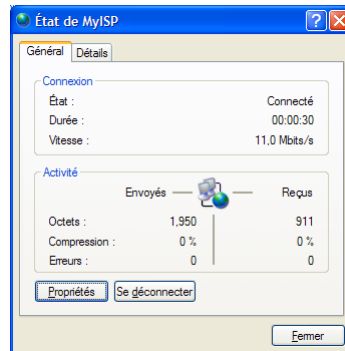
État de MyISP

Général | Détails

Connexion
État : Connecté
Durée : 00:00:30
Vitesse : 11,0 Mbits/s

Activité
Envoyés — Reçus
Octets : 1,950 | 911
Compression : 0 % | 0 %
Erreurs : 0 | 0

Propriétés | Se déconnecter

Fermer